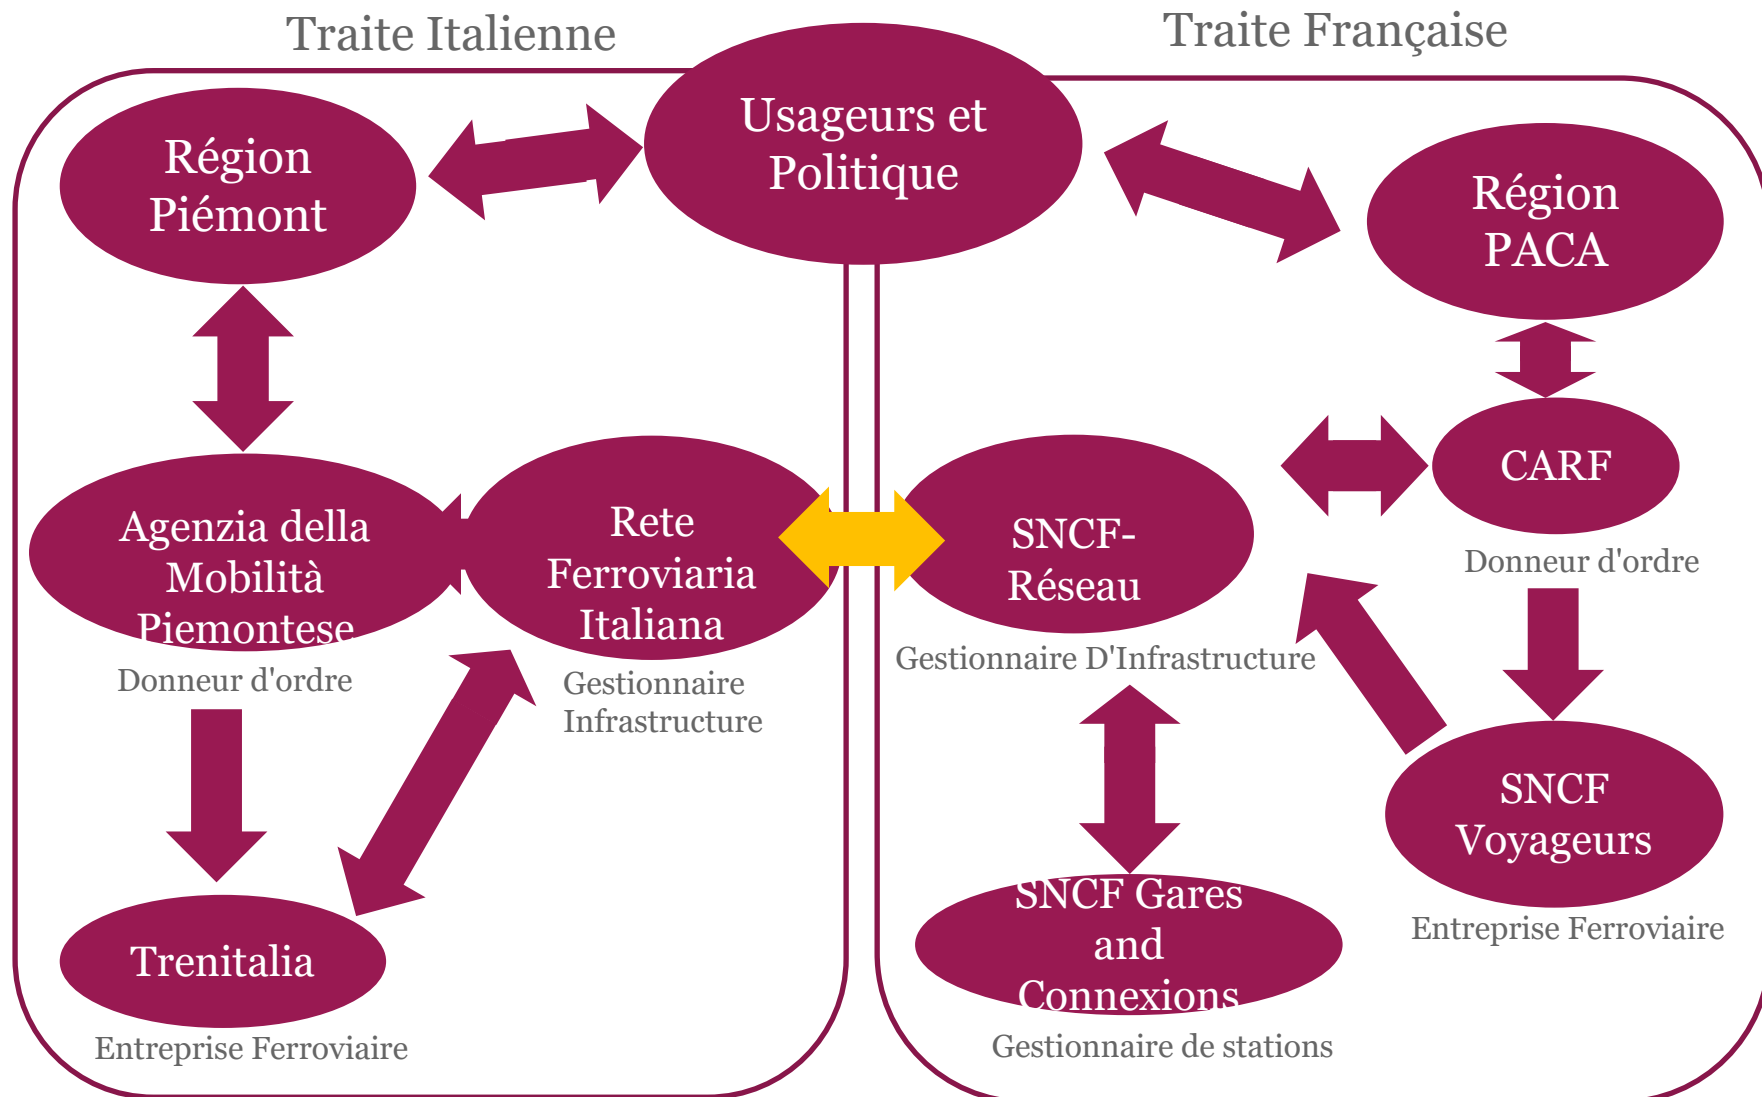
Traite Italienne

Traite Française

Usageurs et Politique

Région Piémont

Région PACA

CARF

Donneur d'ordre

Agenzia della Mobilità Piemontese

Donneur d'ordre

Rete Ferroviaria Italiana

Gestionnaire Infrastructure

SNCF-Réseau

Gestionnaire D'Infrastructure

SNCF Voyageurs

Entreprise Ferroviaire

SNCF Gares and Connexions

Gestionnaire de stations

Trenitalia

Entreprise Ferroviaire